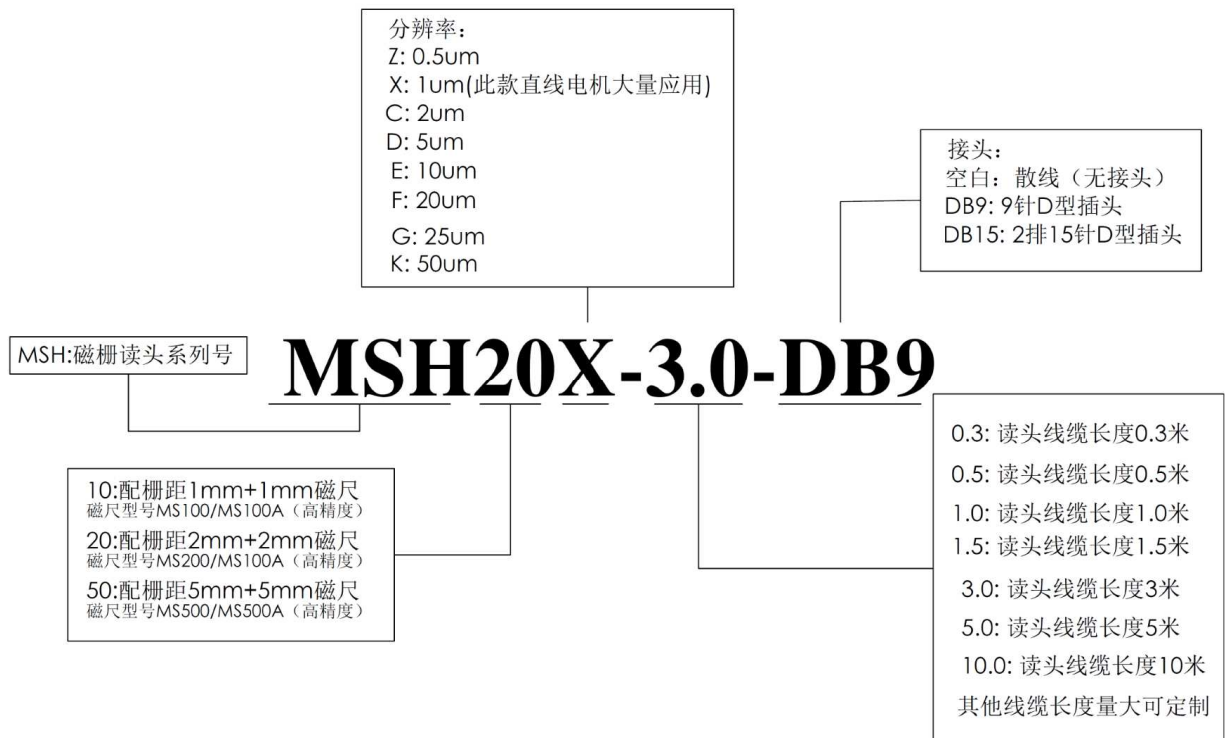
分辨率：
Z: 0.5um
X: 1um(此款直线电机大量应用)
C: 2um
D: 5um
E: 10um
F: 20um
G: 25um
K: 50um

接头：
空白：散线（无接头）
DB9: 9针D型插头
DB15: 2排15针D型插头

MSH:磁栅读头系列号

MSH20X-3.0-DB9

10:配栅距1mm+1mm磁尺
磁尺型号MS100/MS100A（高精度）
20:配栅距2mm+2mm磁尺
磁尺型号MS200/MS100A（高精度）
50:配栅距5mm+5mm磁尺
磁尺型号MS500/MS500A（高精度）

0.3: 读头线缆长度0.3米
0.5: 读头线缆长度0.5米
1.0: 读头线缆长度1.0米
1.5: 读头线缆长度1.5米
3.0: 读头线缆长度3米
5.0: 读头线缆长度5米
10.0: 读头线缆长度10米
其他线缆长度量大可定制